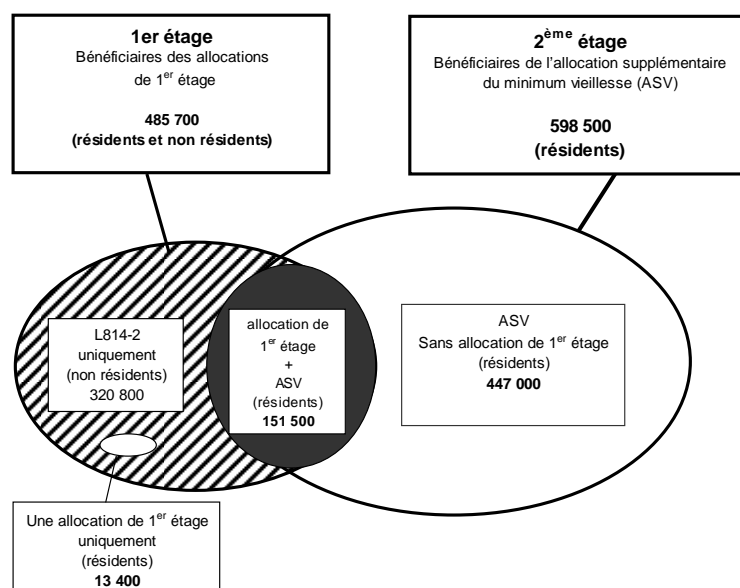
1er étage
Bénéficiaires des allocations de 1$^{er}$ étage

485 700
(résidents et non résidents)

2$^{ème}$ étage
Bénéficiaires de l'allocation supplémentaire du minimum vieillesse (ASV)

598 500
(résidents)

L814-2 uniquement (non résidents)
320 800

allocation de 1$^{er}$ étage + ASV (résidents)
151 500

ASV
Sans allocation de 1$^{er}$ étage (résidents)
447 000

Une allocation de 1$^{er}$ étage uniquement (résidents)
13 400